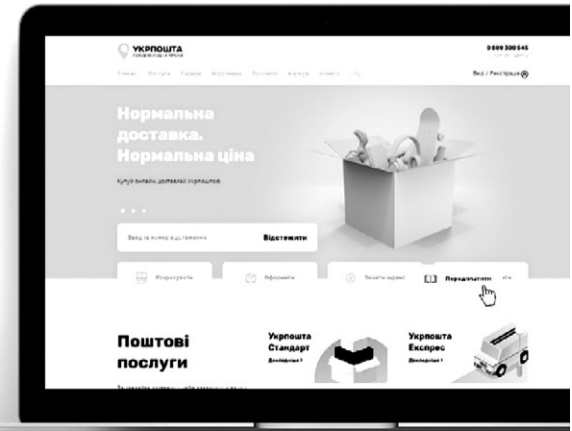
УКРПОШТА
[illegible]

0 800 300 545

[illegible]

Вхід / Реєстрація

Нормальна доставка. Нормальна ціна

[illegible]

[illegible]

Відстежити

Розрахувати

Оформити

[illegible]

Переадресувати

Поштові послуги

Укрпошта Стандарт
Докладніше

Укрпошта Експрес
Докладніше

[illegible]